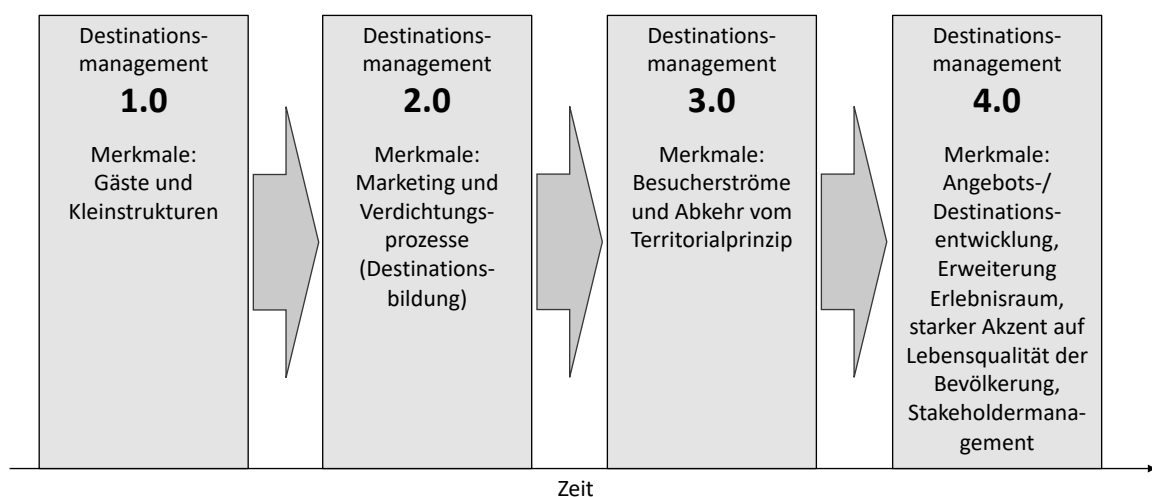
Destinationsmanagement
1.0
Merkmale:
Gäste und Kleinstrukturen

Destinationsmanagement
2.0
Merkmale:
Marketing und Verdichtungsprozesse (Destinationsbildung)

Destinationsmanagement
3.0
Merkmale:
Besucherströme und Abkehr vom Territorialprinzip

Destinationsmanagement
4.0
Merkmale:
Angebots-/ Destinationsentwicklung, Erweiterung Erlebnisraum, starker Akzent auf Lebensqualität der Bevölkerung, Stakeholdermanagement

Zeit